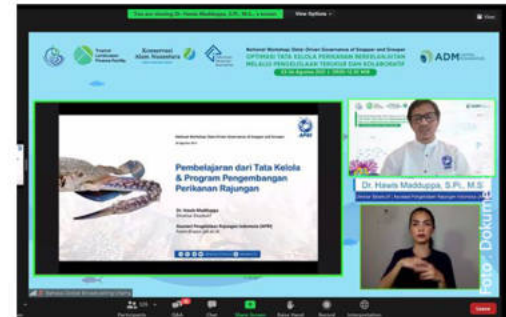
You are viewing Dr. Hawis Madduppa, S.Pi., M.Si.'s screen

View Options

Tropical Landscapes Finance Facility

Konservasi Alam Nusantara

National Workshop: Data-Driven Governance of Snapper and Grouper

OPTIMASI TATA KELOLA PERIKANAN BERKELANJUTAN MELALUI PENGELOLAAN TERUKUR DAN KOLABORATIF

ADM

Pembelajaran dari Tata Kelola & Program Pengembangan Perikanan Rajungan

Dr. Hawis Madduppa

Asosiasi Pengelolaan Rajungan Indonesia (APRI)

APRI

Dr. Hawis Madduppa, S.Pi., M.Si

Direktur Eksekutif | Asosiasi Pengelolaan Rajungan Indonesia

Foto: Dokumen

Participants

Q&A

Chat

Share Screen

Raise Hand

Reactions

Record

Interpretation

Leave